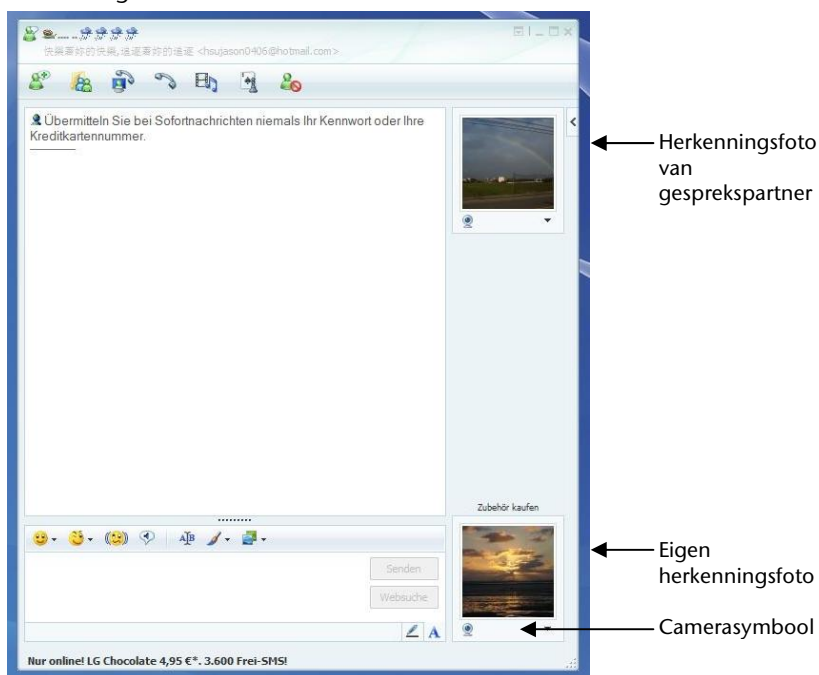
快樂喜妳的快樂, 追逐喜妳的追逐 <hsujason0406@hotmail.com>

Übermitteln Sie bei Sofortnachrichten niemals Ihr Kennwort oder Ihre Kreditkartennummer.

Herkenningsfoto van gesprekspartner

Zubehör kaufen

Senden

Websuche

Eigen herkenningsfoto

Camerasymbool

Nur online! LG Chocolate 4,95 €*. 3.600 Frei-SMS!